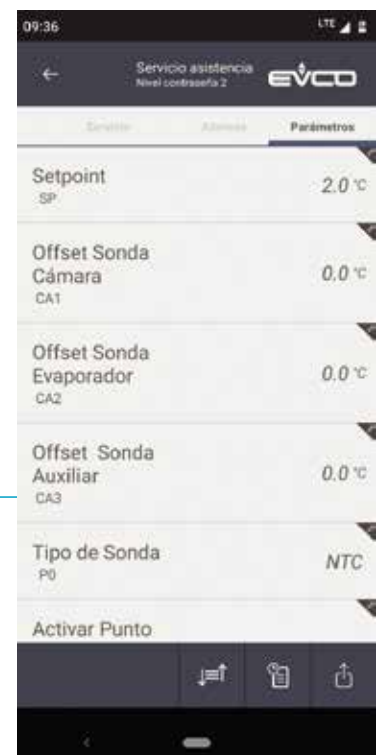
09:36

LTE

Servicio asistencia
Nivel contraseña 2

EVCO

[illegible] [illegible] Parámetros

Setpoint
SP
2.0 °C

Offset Sonda Cámara
CA1
0.0 °C

Offset Sonda Evaporador
CA2
0.0 °C

Offset Sonda Auxiliar
CA3
0.0 °C

Tipo de Sonda
P0
NTC

Activar Punto